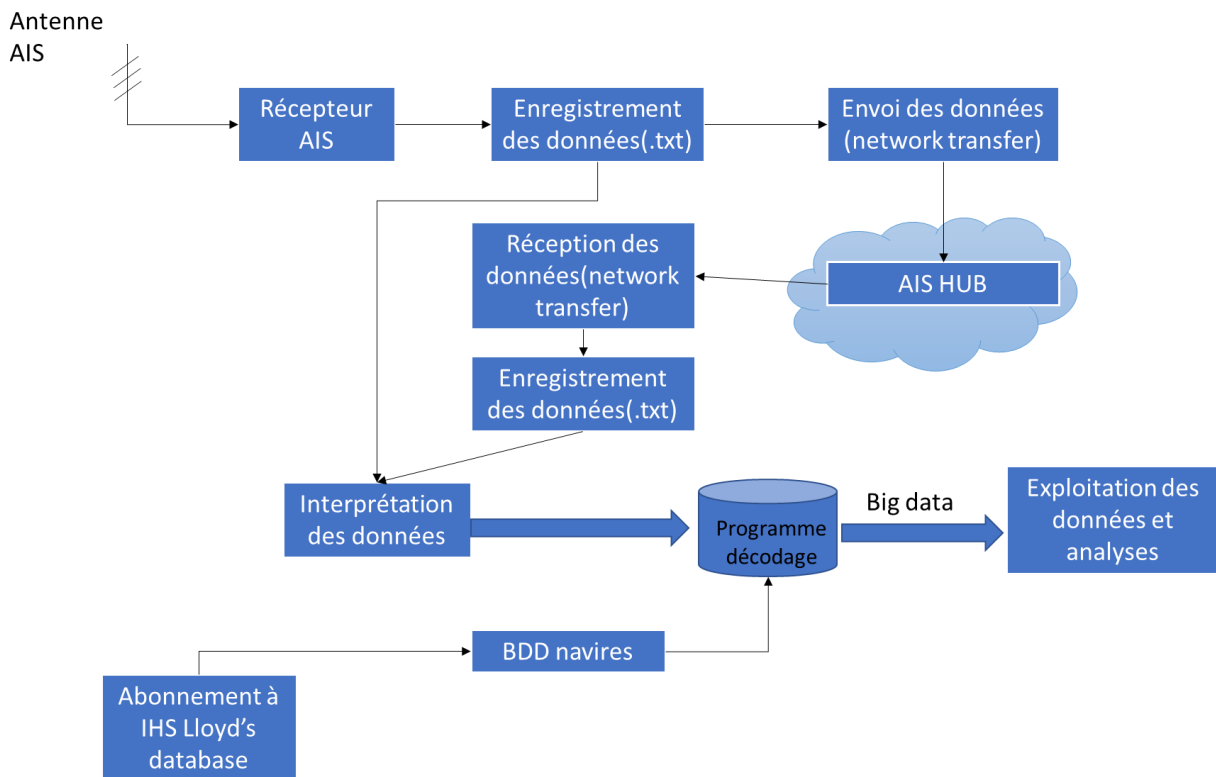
Antenne AIS

Récepteur AIS

Enregistrement des données(.txt)

Envoi des données (network transfer)

Réception des données(network transfer)

AIS HUB

Enregistrement des données(.txt)

Interprétation des données

Programme décodage

Big data

Exploitation des données et analyses

BDD navires

Abonnement à IHS Lloyd's database